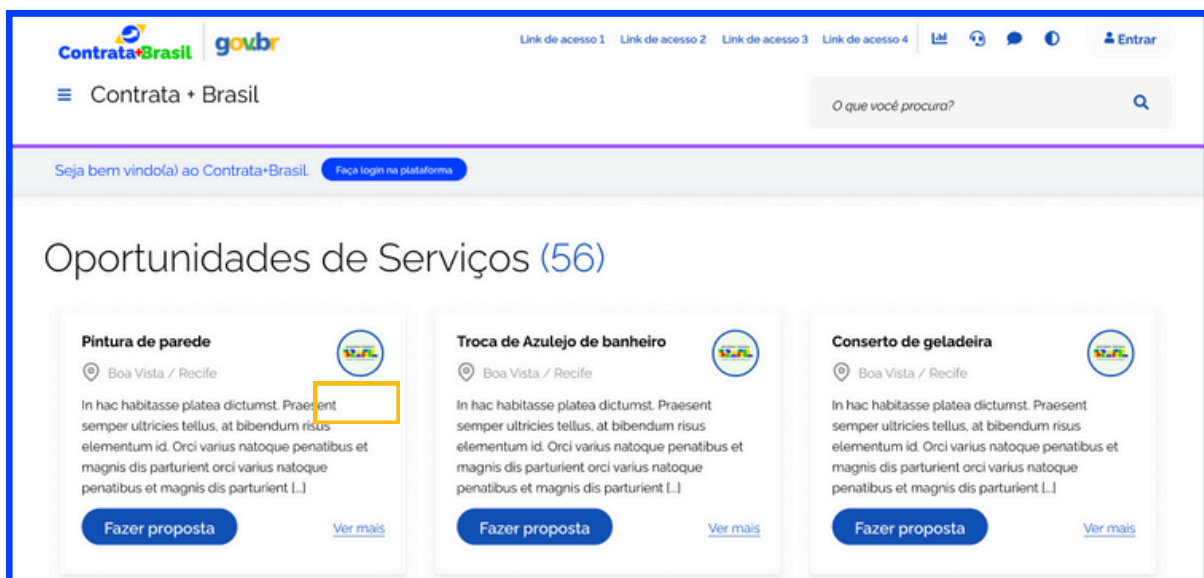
Contrata+Brasil gov.br

Link de acesso 1 Link de acesso 2 Link de acesso 3 Link de acesso 4

Entrar

Contrata + Brasil

O que você procura?

Seja bem vindo(a) ao Contrata+Brasil. Faça login na plataforma

Oportunidades de Serviços (56)

Pintura de parede

Boa Vista / Recife

In hac habitasse platea dictumst. Praesent semper ultricies tellus, at bibendum risus elementum id. Orci varius natoque penatibus et magnis dis parturient orci varius natoque penatibus et magnis dis parturient [...]

Fazer proposta

Ver mais

Troca de Azulejo de banheiro

Boa Vista / Recife

In hac habitasse platea dictumst. Praesent semper ultricies tellus, at bibendum risus elementum id. Orci varius natoque penatibus et magnis dis parturient orci varius natoque penatibus et magnis dis parturient [...]

Fazer proposta

Ver mais

Conserto de geladeira

Boa Vista / Recife

In hac habitasse platea dictumst. Praesent semper ultricies tellus, at bibendum risus elementum id. Orci varius natoque penatibus et magnis dis parturient orci varius natoque penatibus et magnis dis parturient [...]

Fazer proposta

Ver mais